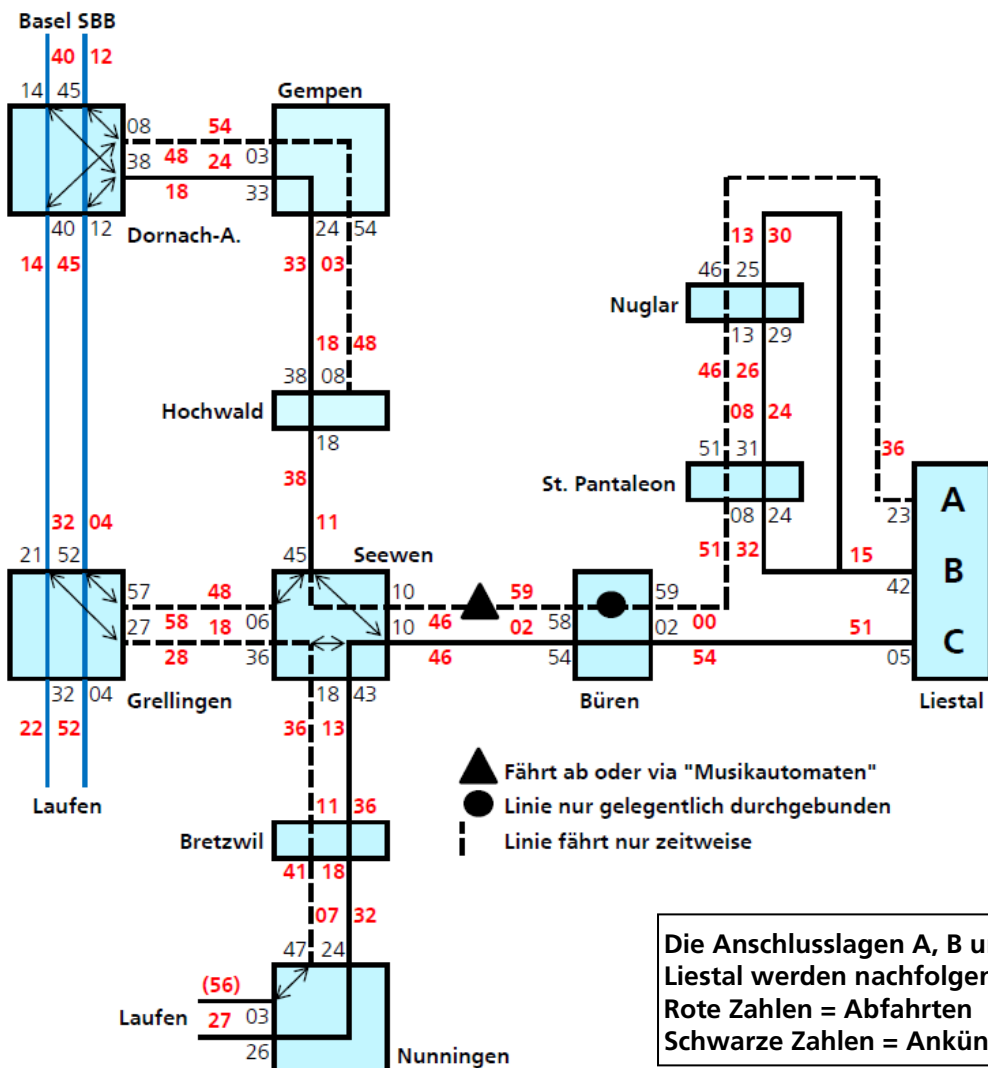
Basel SBB
40 12
14 45
08 54
38 48 24 03
18 33
Gempen
40 12
Dornach-A.
14 45
24 54
33 03
18 48
38 08
Hochwald
18
38
11
13 30
46 25
Nuglar
13 29
46 26
08 24
51 31
St. Pantaleon
08 24
51 32
36
23
A
B
C
15
42
32 04
21 52
57 48
27 58 18 06
28
36
Grellingen
32 04
22 52
Laufen
45
Seewen
10 59
10 46 02
58
59
02 00
51
46
54
54
05
Büren
Liestal
18 43
36 13
11 36
Bretzwil
41 18
07 32
47 24
(56)
Laufen 27 03
26
Nunningen
Fährt ab oder via "Musikautomaten"
Linie nur gelegentlich durchgebunden
Linie fährt nur zeitweise
Die Anschlusslagen A, B u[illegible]
Liestal werden nachfolgen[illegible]
Rote Zahlen = Abfahrten
Schwarze Zahlen = Ankün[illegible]